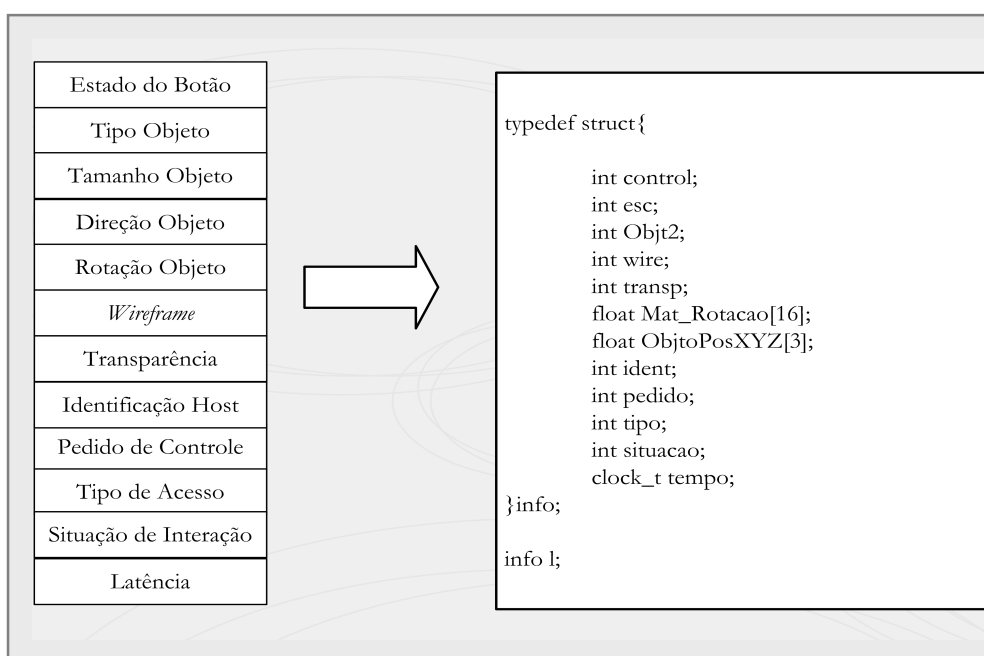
| Estado do Botão |
|---|
| Tipo Objeto |
| Tamanho Objeto |
| Direção Objeto |
| Rotação Objeto |
| *Wireframe* |
| Transparência |
| Identificação Host |
| Pedido de Controle |
| Tipo de Acesso |
| Situação de Interação |
| Latência |

typedef struct{

int control;
int esc;
int Objt2;
int wire;
int transp;
float Mat_Rotacao[16];
float ObjtoPosXYZ[3];
int ident;
int pedido;
int tipo;
int situacao;
clock_t tempo;
}info;

info l;